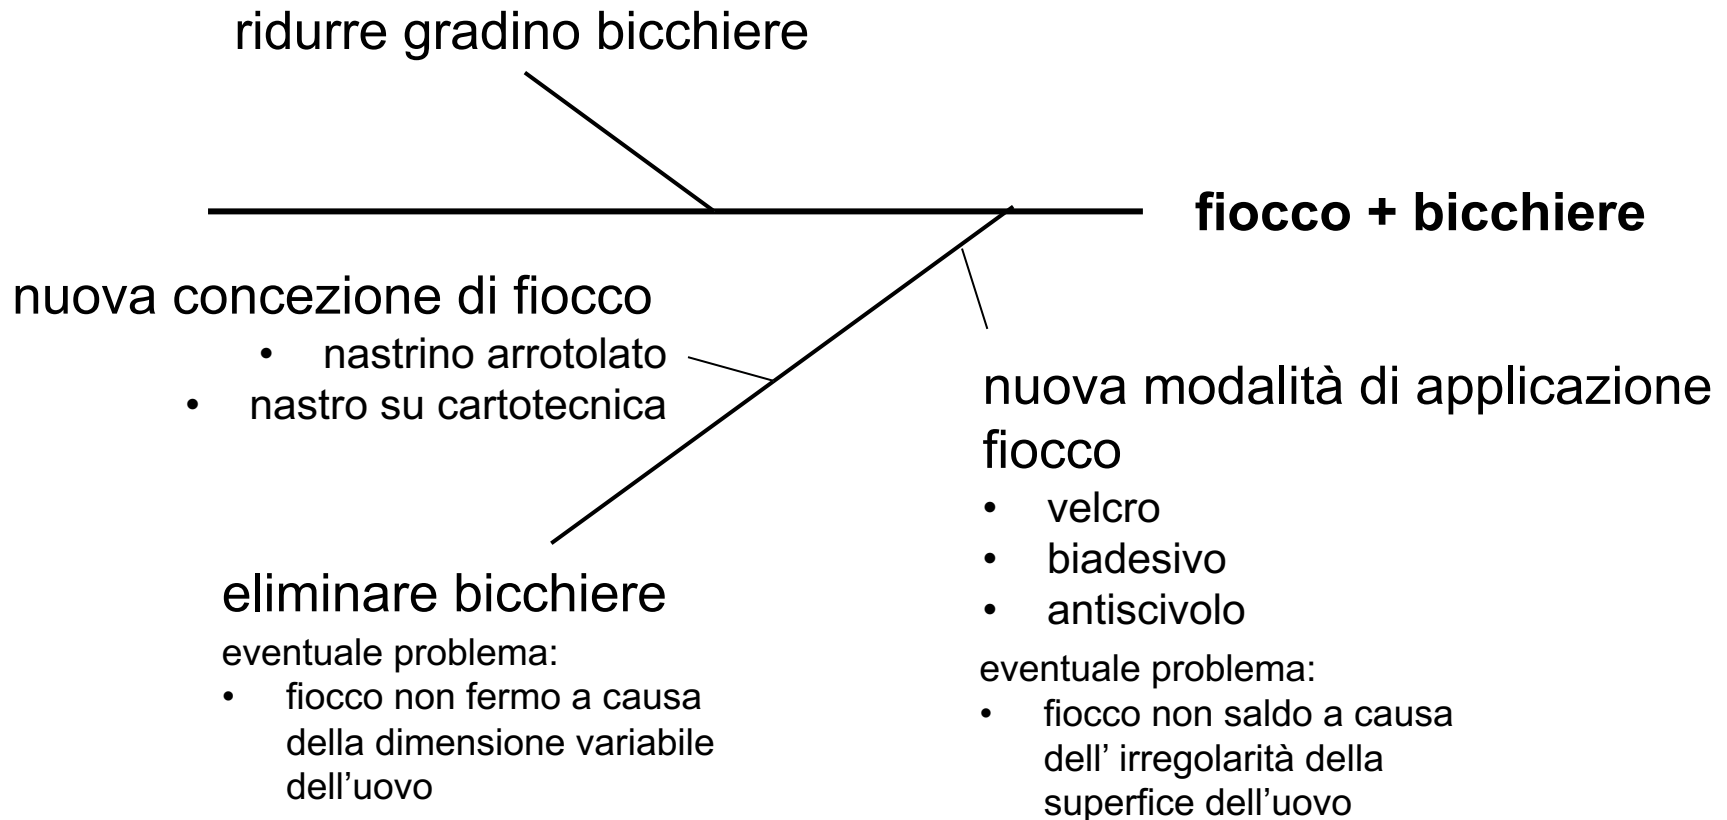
ridurre gradino bicchiere

**fiocco + bicchiere**

nuova concezione di fiocco
- nastrino arrotolato
- nastro su cartotecnica

nuova modalità di applicazione fiocco
- velcro
- biadesivo
- antiscivolo

eventuale problema:
- fiocco non saldo a causa dell' irregolarità della superfice dell'uovo

eliminare bicchiere

eventuale problema:
- fiocco non fermo a causa della dimensione variabile dell'uovo